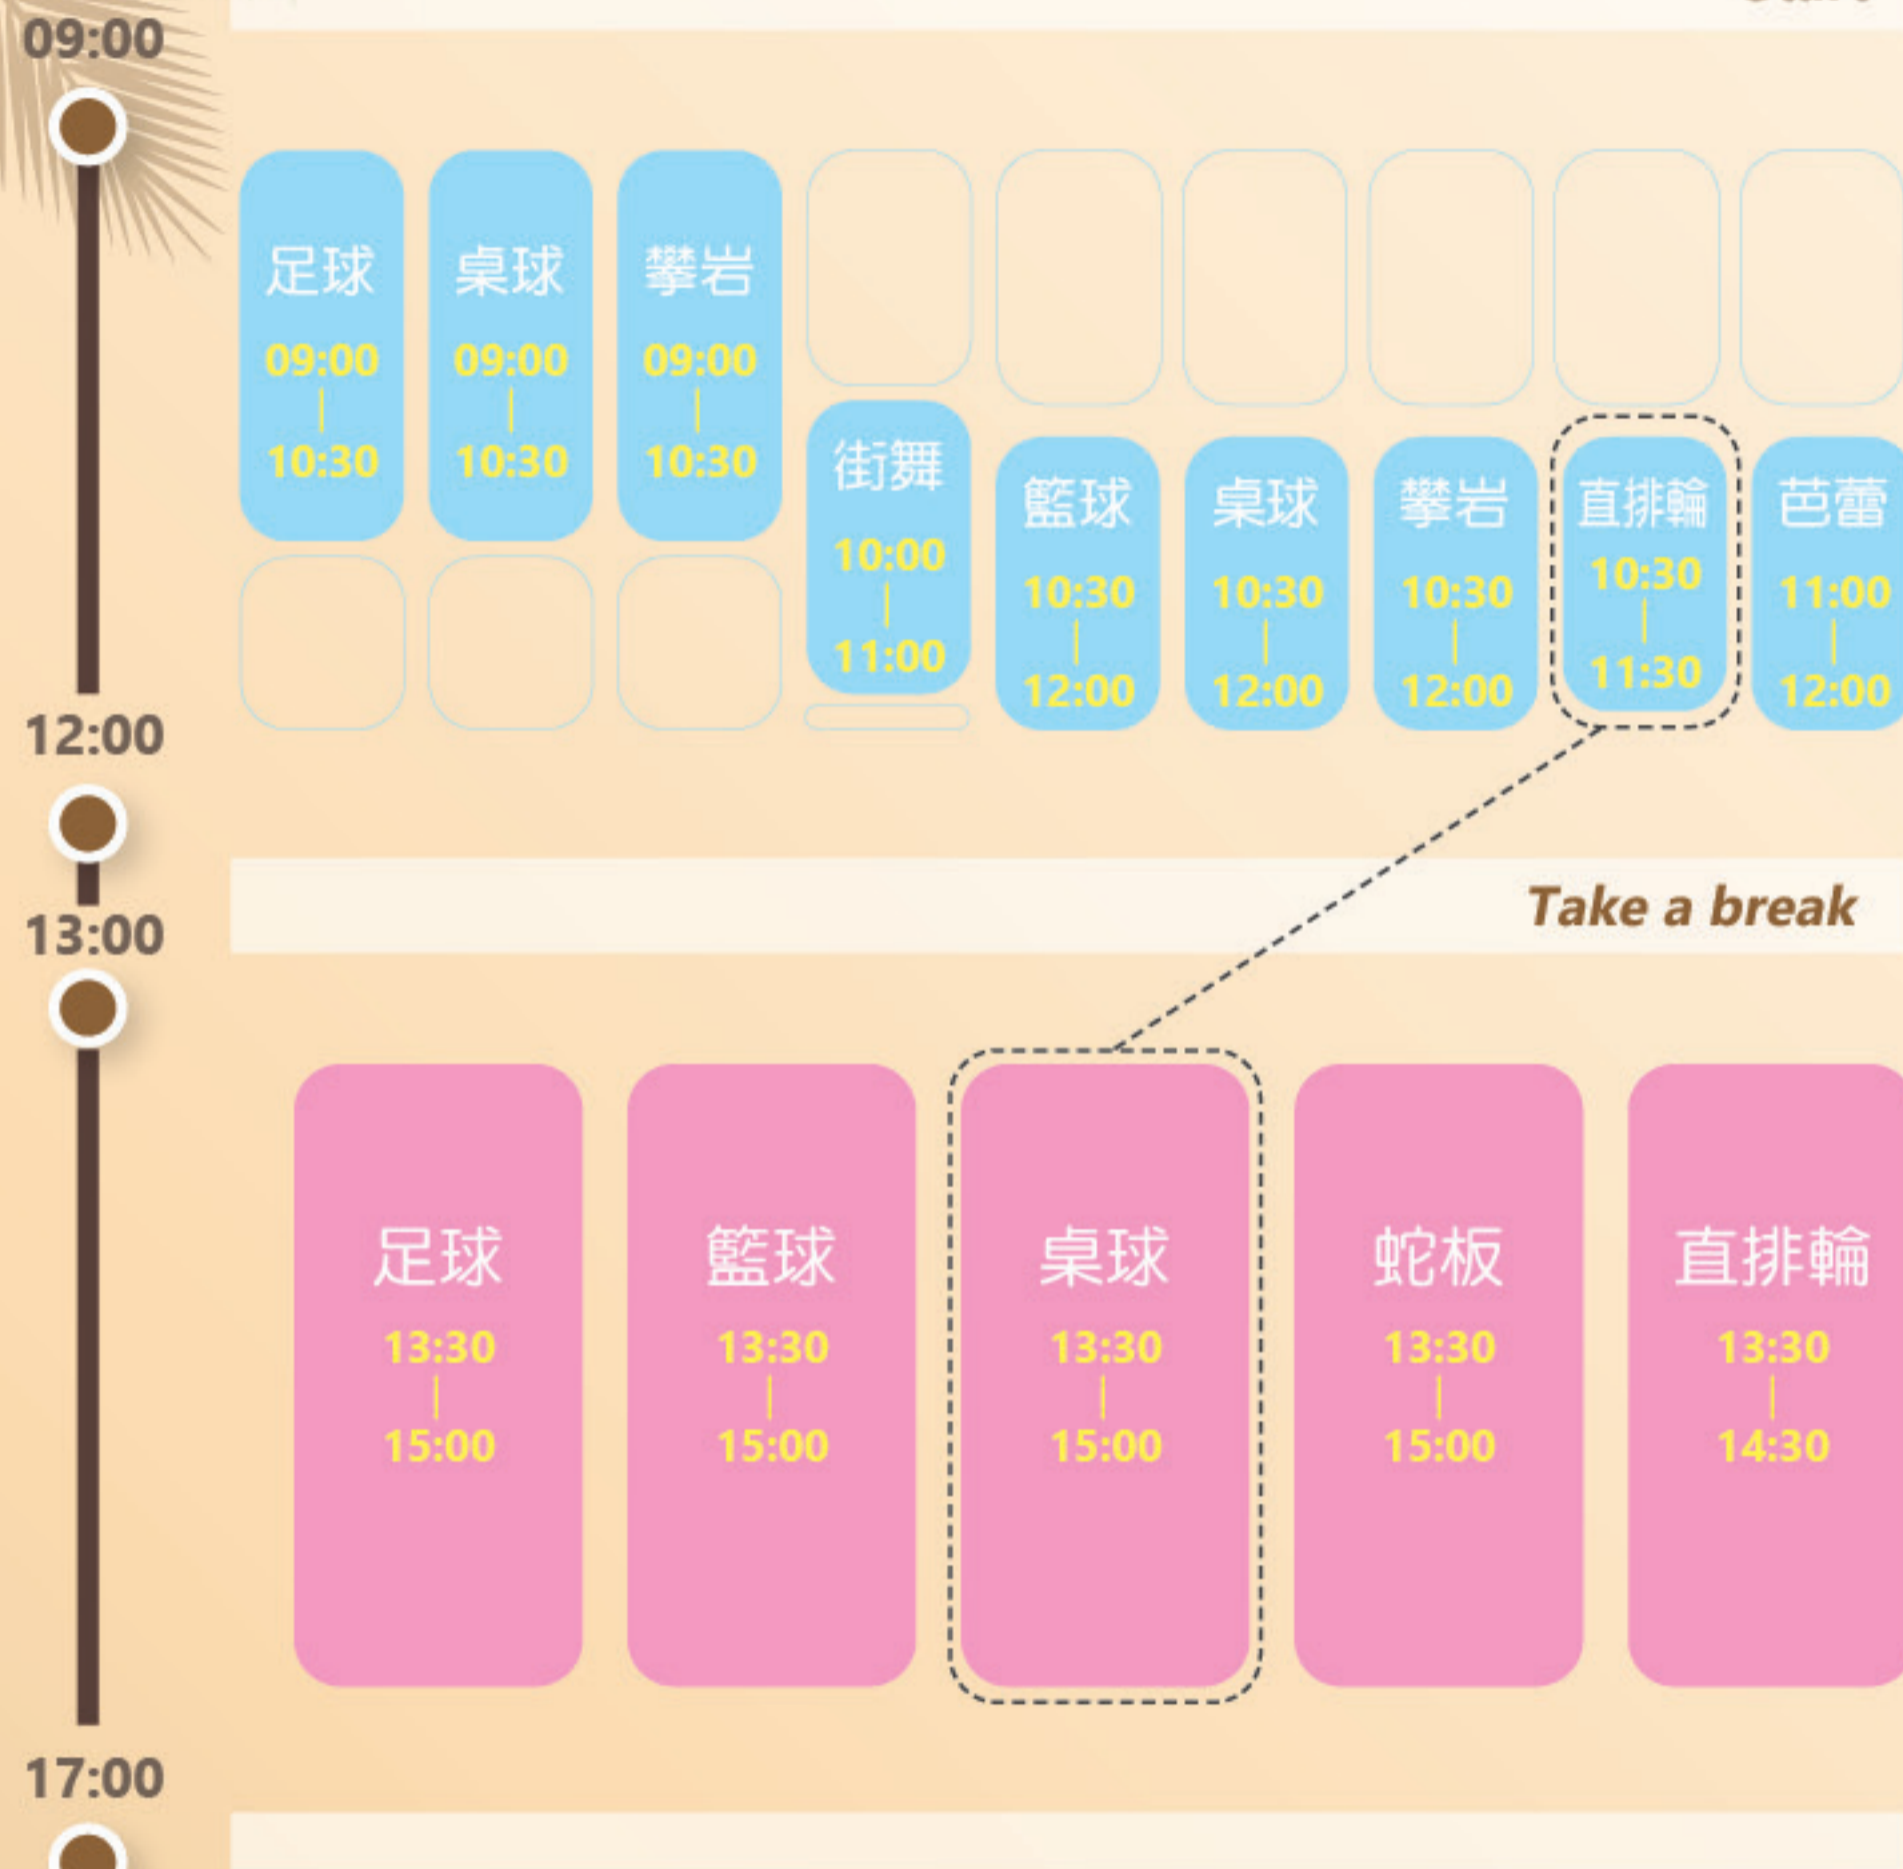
09:00

足球
09:00
|
10:30

桌球
09:00
|
10:30

攀岩
09:00
|
10:30

街舞
10:00
|
11:00

籃球
10:30
|
12:00

桌球
10:30
|
12:00

攀岩
10:30
|
12:00

直排輪
10:30
|
11:30

芭蕾
11:00
|
12:00

12:00

13:00

Take a break

足球
13:30
|
15:00

籃球
13:30
|
15:00

桌球
13:30
|
15:00

蛇板
13:30
|
15:00

直排輪
13:30
|
14:30

17:00